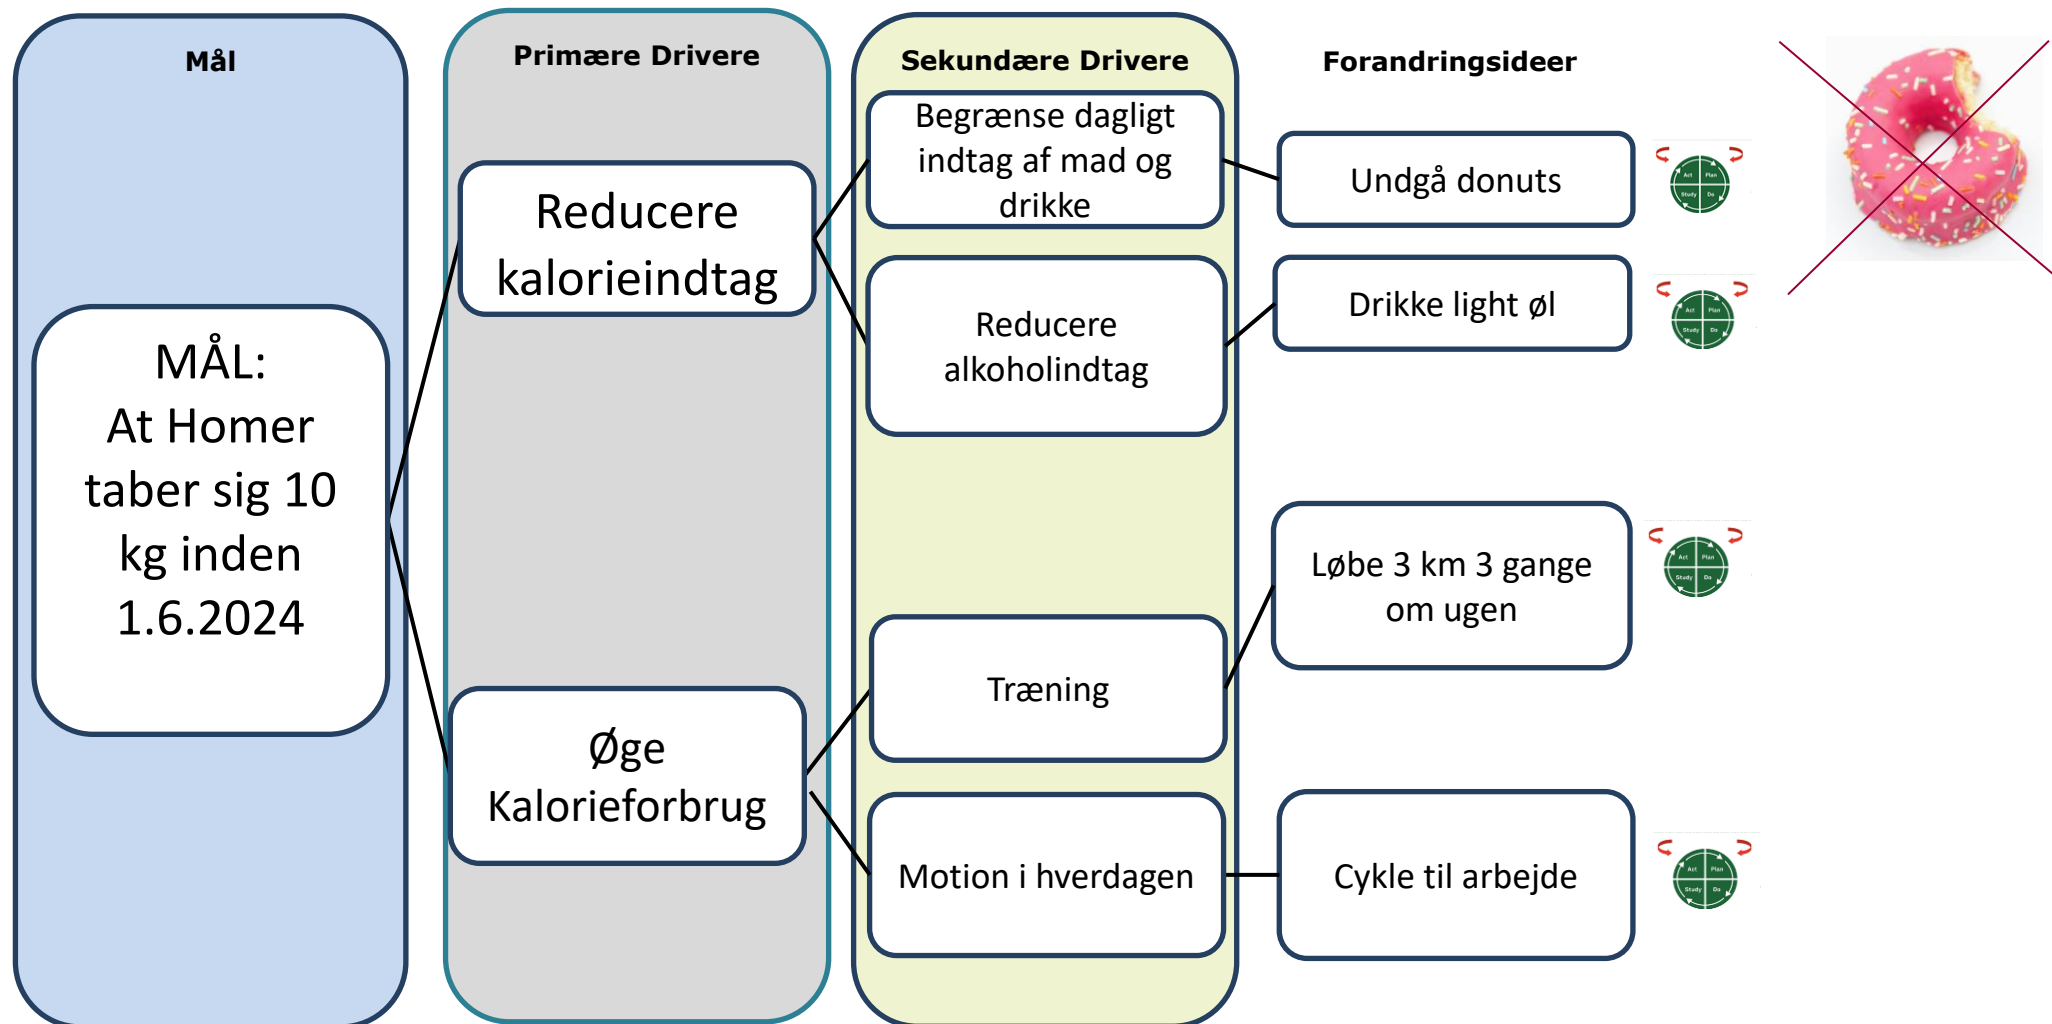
Mål

MÅL:
At Homer taber sig 10 kg inden 1.6.2024

Primære Drivere

Reducere kalorieindtag

Øge Kalorieforbrug

Sekundære Drivere

Begrænse dagligt indtag af mad og drikke

Reducere alkoholindtag

Træning

Motion i hverdagen

Forandringsideer

Undgå donuts

Drikke light øl

Løbe 3 km 3 gange om ugen

Cykle til arbejde

Act Plan Study Do

Act Plan Study Do

Act Plan Study Do

Act Plan Study Do